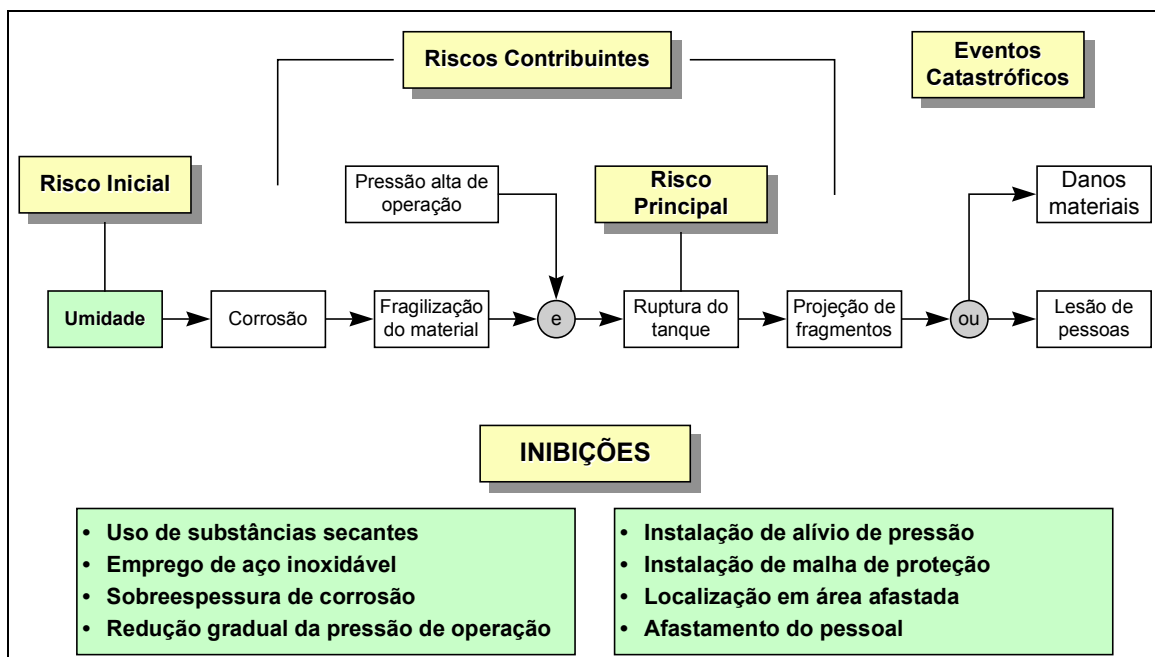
Riscos Contribuintes

Eventos Catastróficos

Risco Inicial

Pressão alta de operação

Risco Principal

Danos materiais

Umidade

Corrosão

Fragilização do material

e

Ruptura do tanque

Projeção de fragmentos

ou

Lesão de pessoas

INIBIÇÕES

- Uso de substâncias secantes
- Emprego de aço inoxidável
- Sobreespessura de corrosão
- Redução gradual da pressão de operação

- Instalação de alívio de pressão
- Instalação de malha de proteção
- Localização em área afastada
- Afastamento do pessoal